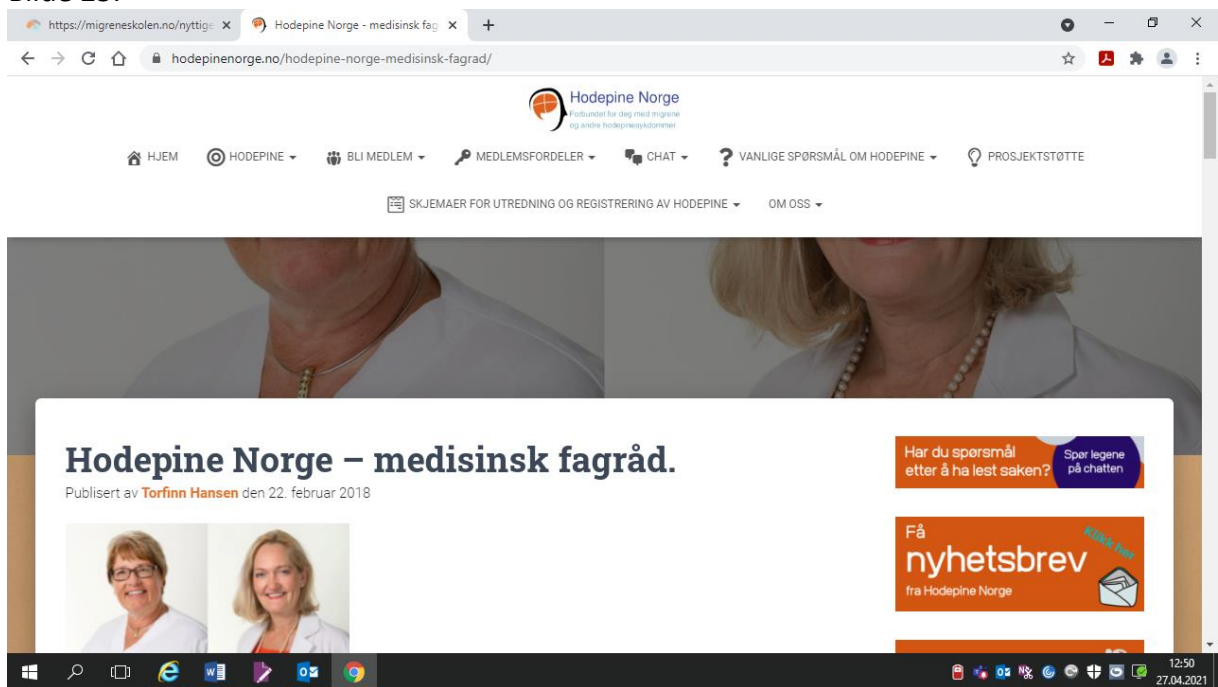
https://migreneskolen.no/nyttige ×
Hodepine Norge - medisinsk fag ×
+

hodepinenorge.no/hodepine-norge-medisinsk-fagrad/

Hodepine Norge
Forbundet for deg med migrene og andre hodepinesykdommer

HJEM
HODEPINE
BLI MEDLEM
MEDLEMSFORDELER
CHAT
VANLIGE SPØRSMÅL OM HODEPINE
PROSJEKTSTØTTE
SKJEMAER FOR UTREDNING OG REGISTRERING AV HODEPINE
OM OSS

Hodepine Norge – medisinsk fagråd.

Publisert av Torfinn Hansen den 22. februar 2018

Har du spørsmål etter å ha lest saken?
Spør legene på chatten

Få nyhetsbrev fra Hodepine Norge
Klikk her

12:50
27.04.2021